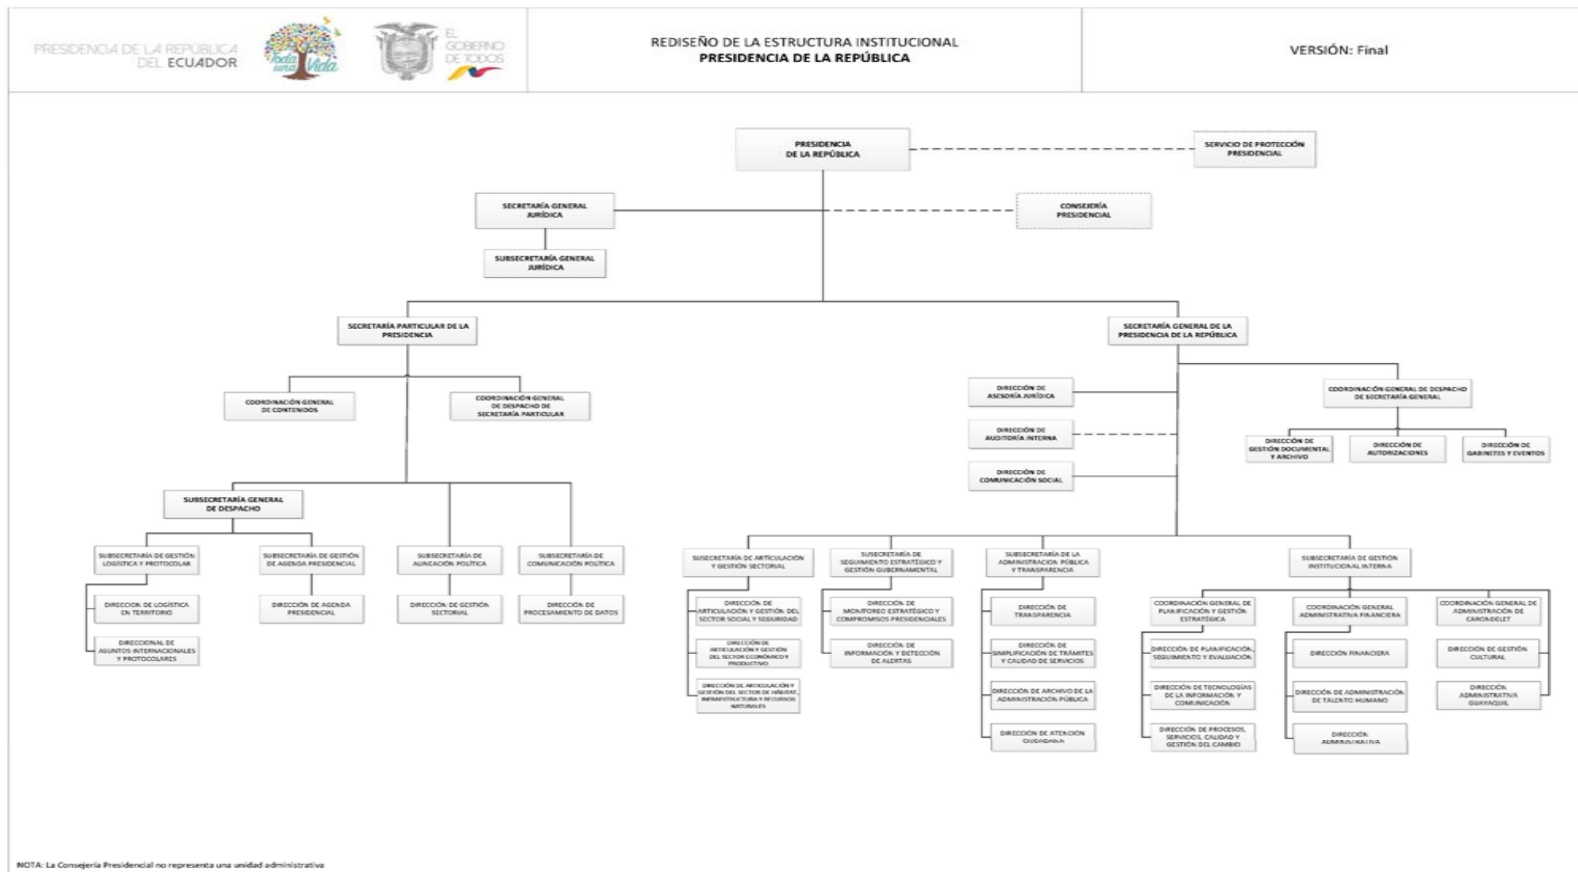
PRESIDENCIA DE LA REPÚBLICA DEL ECUADOR

Toda una Vida

EL GOBIERNO DE TODOS

REDISEÑO DE LA ESTRUCTURA INSTITUCIONAL
PRESIDENCIA DE LA REPÚBLICA

VERSIÓN: Final

PRESIDENCIA DE LA REPÚBLICA

SERVICIO DE PROTECCIÓN PRESIDENCIAL

SECRETARÍA GENERAL JURÍDICA

CONSEJERÍA PRESIDENCIAL

SUBSECRETARÍA GENERAL JURÍDICA

SECRETARÍA PARTICULAR DE LA PRESIDENCIA

SECRETARÍA GENERAL DE LA PRESIDENCIA DE LA REPÚBLICA

COORDINACIÓN GENERAL DE CONTENIDOS

COORDINACIÓN GENERAL DE DESPACHO DE SECRETARÍA PARTICULAR

DIRECCIÓN DE ASESORÍA JURÍDICA

DIRECCIÓN DE AUDITORÍA INTERNA

DIRECCIÓN DE COMUNICACIÓN SOCIAL

COORDINACIÓN GENERAL DE DESPACHO DE SECRETARÍA GENERAL

DIRECCIÓN DE GESTIÓN DOCUMENTAL Y ARCHIVO

DIRECCIÓN DE AUTORIZACIONES

DIRECCIÓN DE GABINETES Y EVENTOS

SUBSECRETARÍA GENERAL DE DESPACHO

SUBSECRETARÍA DE GESTIÓN LOGÍSTICA Y PROTOCOLAR

DIRECCIÓN DE LOGÍSTICA EN TERRITORIO

DIRECCIONAL DE ASUNTOS INTERNACIONALES Y PROTOCOLARES

SUBSECRETARÍA DE GESTIÓN DE AGENDA PRESIDENCIAL

DIRECCIÓN DE AGENDA PRESIDENCIAL

SUBSECRETARÍA DE ALINEACIÓN POLÍTICA

DIRECCIÓN DE GESTIÓN SECTORIAL

SUBSECRETARÍA DE COMUNICACIÓN POLÍTICA

DIRECCIÓN DE PROCESAMIENTO DE DATOS

SUBSECRETARÍA DE ARTICULACIÓN Y GESTIÓN SECTORIAL

DIRECCIÓN DE ARTICULACIÓN Y GESTIÓN DEL SECTOR SOCIAL Y SEGURIDAD

DIRECCIÓN DE ARTICULACIÓN Y GESTIÓN DEL SECTOR ECONÓMICO Y PRODUCTIVO

DIRECCIÓN DE ARTICULACIÓN Y GESTIÓN DEL SECTOR DE HÁBITAT, INFRAESTRUCTURA Y RECURSOS NATURALES

SUBSECRETARÍA DE SEGUIMIENTO ESTRATÉGICO Y GESTIÓN GUBERNAMENTAL

DIRECCIÓN DE MONITOREO ESTRATÉGICO Y COMPROMISOS PRESIDENCIALES

DIRECCIÓN DE INFORMACIÓN Y DETECCIÓN DE ALERTAS

SUBSECRETARÍA DE LA ADMINISTRACIÓN PÚBLICA Y TRANSPARENCIA

DIRECCIÓN DE TRANSPARENCIA

DIRECCIÓN DE SIMPLIFICACIÓN DE TRÁMITES Y CALIDAD DE SERVICIOS

DIRECCIÓN DE ARCHIVO DE LA ADMINISTRACIÓN PÚBLICA

DIRECCIÓN DE ATENCIÓN CIUDADANA

SUBSECRETARÍA DE GESTIÓN INSTITUCIONAL INTERNA

COORDINACIÓN GENERAL DE PLANIFICACIÓN Y GESTIÓN ESTRATÉGICA

DIRECCIÓN DE PLANIFICACIÓN, SEGUIMIENTO Y EVALUACIÓN

DIRECCIÓN DE TECNOLOGÍAS DE LA INFORMACIÓN Y COMUNICACIÓN

DIRECCIÓN DE PROCESOS, SERVICIOS, CALIDAD Y GESTIÓN DEL CAMBIO

COORDINACIÓN GENERAL ADMINISTRATIVA FINANCIERA

DIRECCIÓN FINANCIERA

DIRECCIÓN DE ADMINISTRACIÓN DE TALENTO HUMANO

DIRECCIÓN ADMINISTRATIVA

COORDINACIÓN GENERAL DE ADMINISTRACIÓN DE CARONDELET

DIRECCIÓN DE GESTIÓN CULTURAL

DIRECCIÓN ADMINISTRATIVA GUAYAQUIL

NOTA: La Consejería Presidencial no representa una unidad administrativa